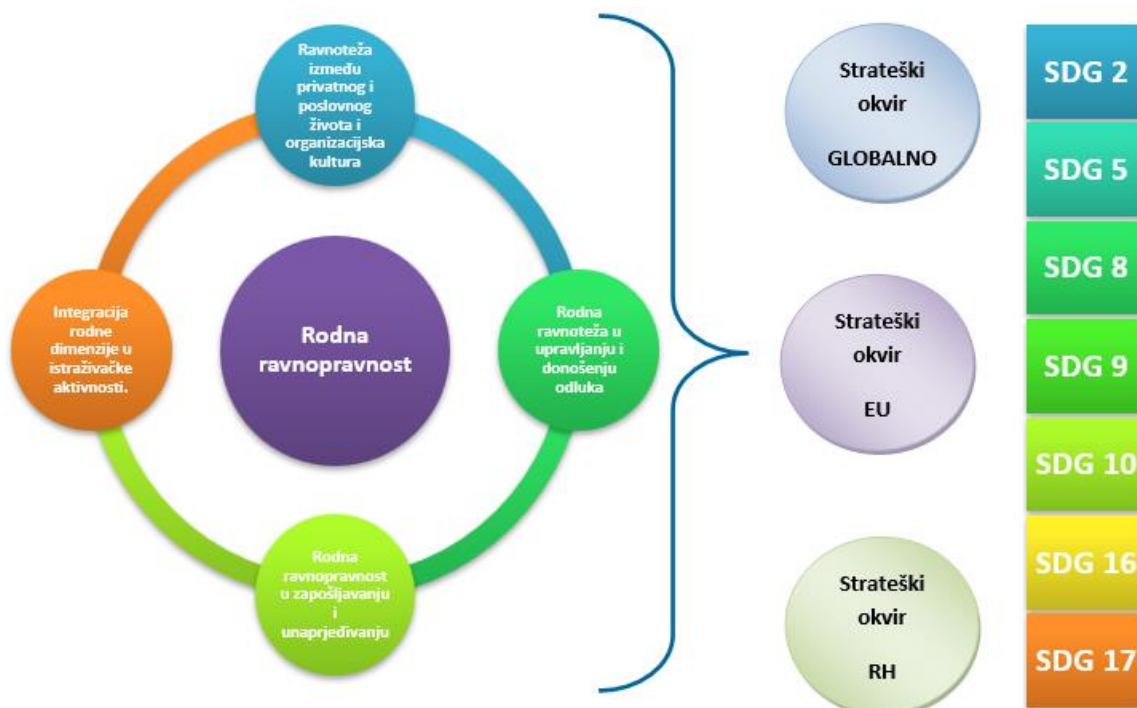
Ravnoteža između privatnog i poslovnog života i organizacijska kultura

Integracija rodne dimenzije u istraživačke aktivnosti.

Rodna ravnopravnost

Rodna ravnoteža u upravljanju i donošenju odluka

Rodna ravnopravnost u zapošljavanju i unaprjeđivanju

Strateški okvir GLOBALNO

Strateški okvir EU

Strateški okvir RH

SDG 2

SDG 5

SDG 8

SDG 9

SDG 10

SDG 16

SDG 17